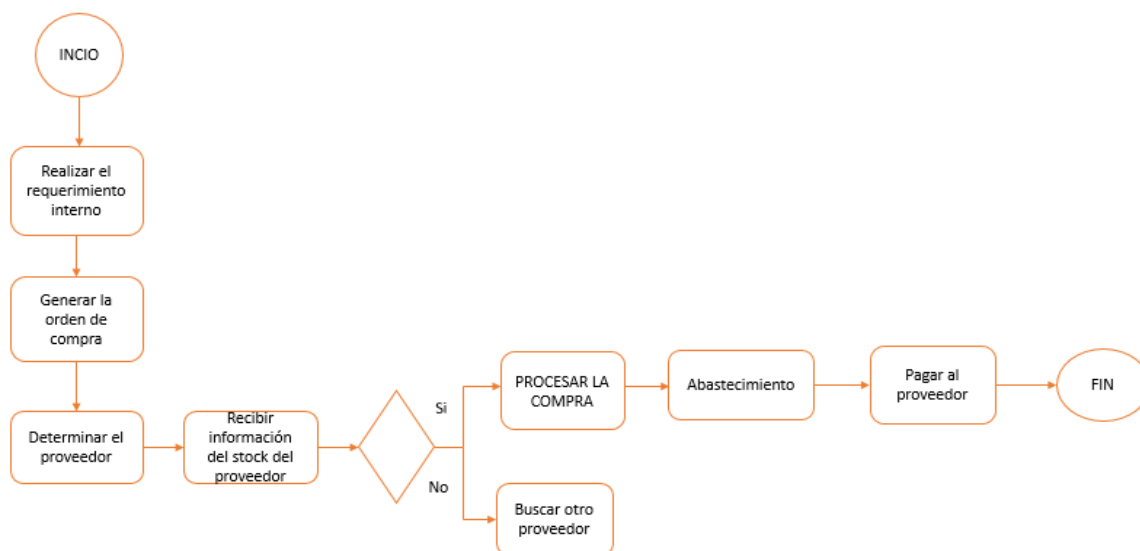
INCIO

Realizar el requerimiento interno

Generar la orden de compra

Determinar el proveedor

Recibir información del stock del proveedor

Si

No

PROCESAR LA COMPRA

Buscar otro proveedor

Abastecimiento

Pagar al proveedor

FIN